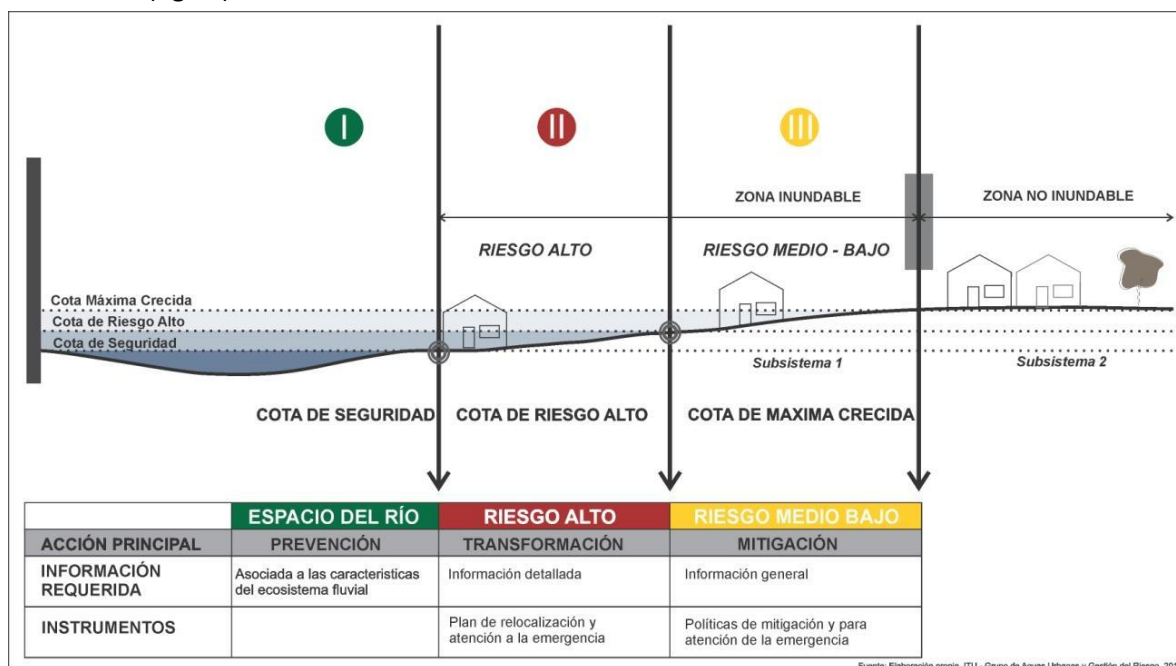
I

II

III

ZONA INUNDABLE

ZONA NO INUNDABLE

RIESGO ALTO

RIESGO MEDIO - BAJO

Cota Máxima Crecida
Cota de Riesgo Alto
Cota de Seguridad

Subsistema 1

Subsistema 2

COTA DE SEGURIDAD

COTA DE RIESGO ALTO

COTA DE MAXIMA CRECIDA

| | ESPACIO DEL RÍO | RIESGO ALTO | RIESGO MEDIO BAJO |
|---|---|---|---|
| ACCIÓN PRINCIPAL | PREVENCIÓN | TRANSFORMACIÓN | MITIGACIÓN |
| INFORMACIÓN REQUERIDA | Asociada a las caracteristicas del ecosistema fluvial | Información detallada | Información general |
| INSTRUMENTOS | | Plan de relocalización y atención a la emergencia | Políticas de mitigación y para atención de la emergencia |

Fuente: Elaboración propia. ITU - Grupo de Aguas Urbanas y Gestión del Riesgo. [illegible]